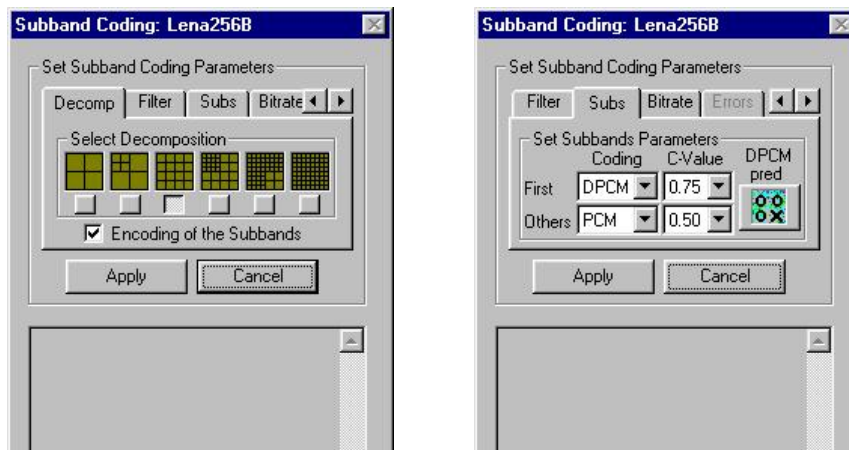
Subband Coding: Lena256B

Set Subband Coding Parameters

Decomp | Filter | Subs | Bitrate

Select Decomposition

Encoding of the Subbands

Apply

Cancel

Subband Coding: Lena256B

Set Subband Coding Parameters

Filter | Subs | Bitrate | Errors

Set Subbands Parameters

| | Coding | C-Value | DPCM pred |
|---|---|---|---|
| First | DPCM | 0.75 | |
| Others | PCM | 0.50 | |

Apply

Cancel